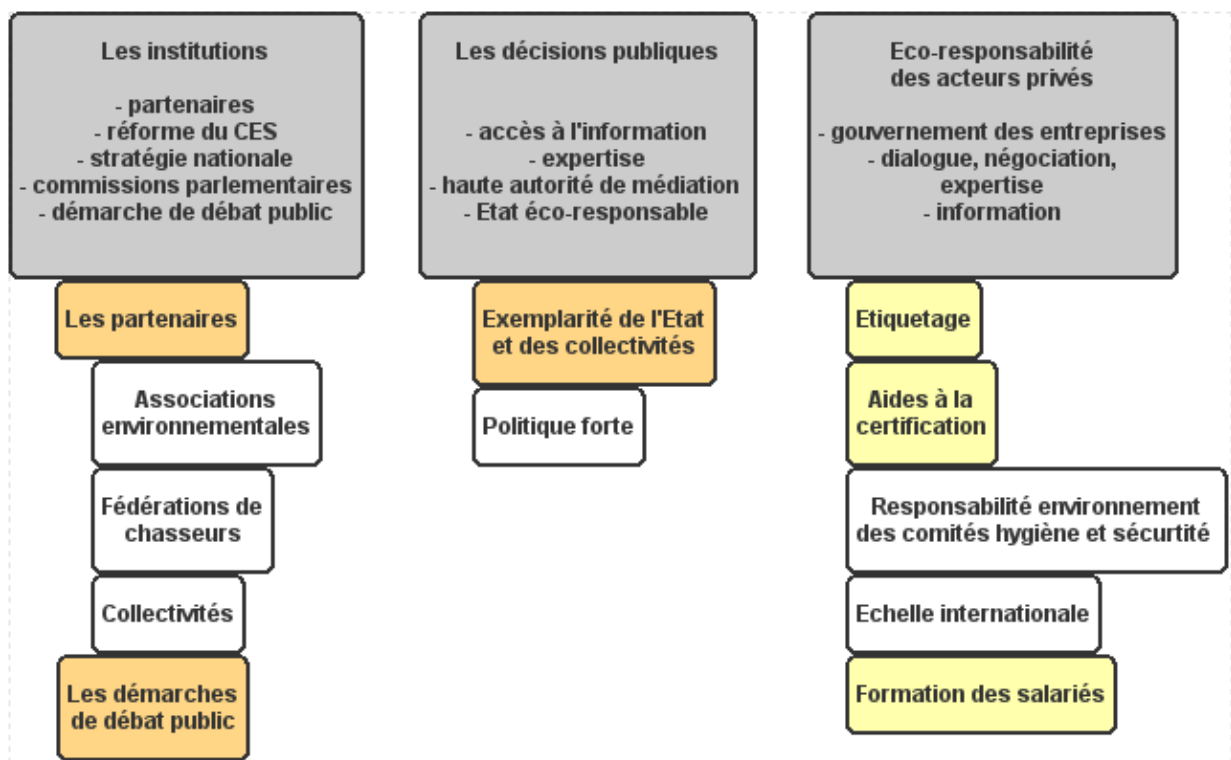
Les institutions

- partenaires
- réforme du CES
- stratégie nationale
- commissions parlementaires
- démarche de débat public

Les partenaires

Associations environnementales

Fédérations de chasseurs

Collectivités

Les démarches de débat public

Les décisions publiques

- accès à l'information
- expertise
- haute autorité de médiation
- Etat éco-responsable

Exemplarité de l'Etat et des collectivités

Politique forte

Eco-responsabilité des acteurs privés

- gouvernement des entreprises
- dialogue, négociation, expertise
- information

Etiquetage

Aides à la certification

Responsabilité environnement des comités hygiène et sécurtité

Echelle internationale

Formation des salariés